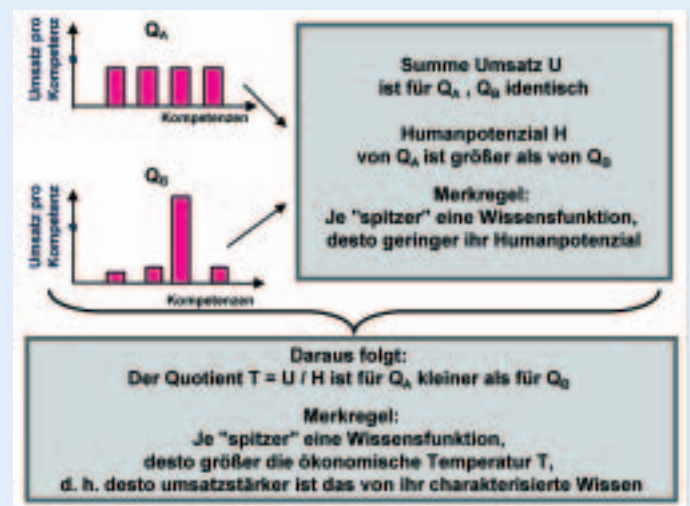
$Q_A$

Umsatz pro Kompetenz

Kompetenzen

$Q_B$

Umsatz pro Kompetenz

Kompetenzen

Summe Umsatz U ist für $Q_A$ , $Q_B$ identisch

Humanpotenzial H von $Q_A$ ist größer als von $Q_B$

Merkregel:
Je "spitzer" eine Wissensfunktion, desto geringer ihr Humanpotenzial

Daraus folgt:
Der Quotient T = U / H ist für $Q_A$ kleiner als für $Q_B$

Merkregel:
Je "spitzer" eine Wissensfunktion, desto größer die ökonomische Temperatur T, d. h. desto umsatzstärker ist das von ihr charakterisierte Wissen